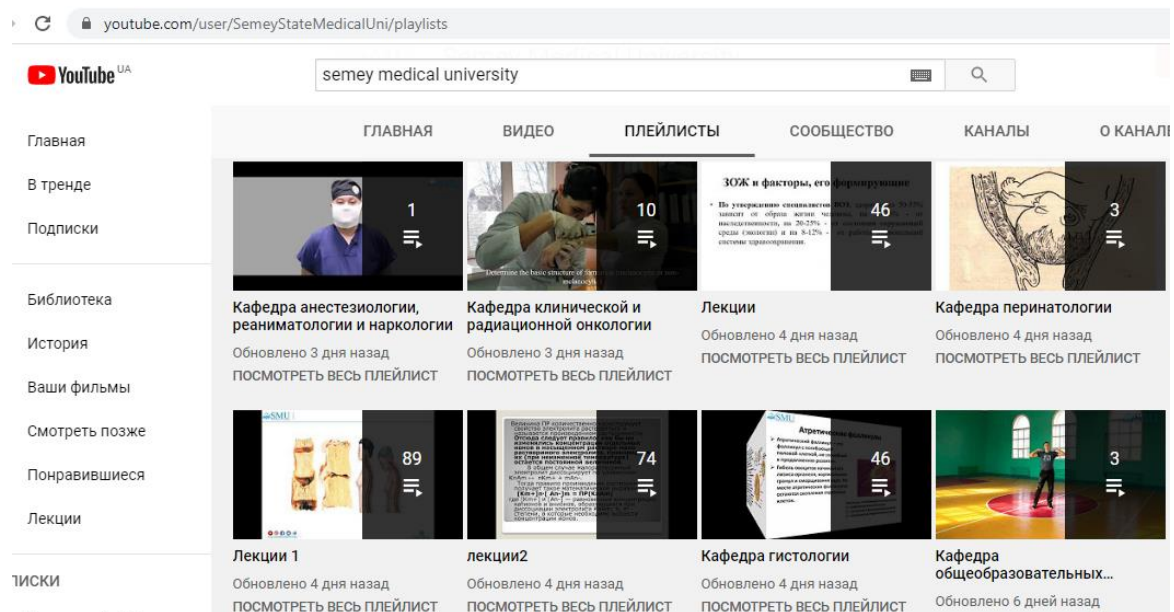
youtube.com/user/SemeyStateMedicalUni/playlists

YouTube UA

semey medical university

Главная
В тренде
Подписки
Библиотека
История
Ваши фильмы
Смотреть позже
Понравившиеся
Лекции
ПИСКИ

ГЛАВНАЯ ВИДЕО ПЛЕЙЛИСТЫ СООБЩЕСТВО КАНАЛЫ О КАНАЛЕ

1
Кафедра анестезиологии, реаниматологии и наркологии
Обновлено 3 дня назад
ПОСМОТРЕТЬ ВЕСЬ ПЛЕЙЛИСТ

10
Determine the basic structure of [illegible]
Кафедра клинической и радиационной онкологии
Обновлено 3 дня назад
ПОСМОТРЕТЬ ВЕСЬ ПЛЕЙЛИСТ

ЗОЖ и факторы, его формирующие
46
Лекции
Обновлено 4 дня назад
ПОСМОТРЕТЬ ВЕСЬ ПЛЕЙЛИСТ

3
Кафедра перинатологии
Обновлено 4 дня назад
ПОСМОТРЕТЬ ВЕСЬ ПЛЕЙЛИСТ

SMU
89
Лекции 1
Обновлено 4 дня назад
ПОСМОТРЕТЬ ВЕСЬ ПЛЕЙЛИСТ

74
лекции2
Обновлено 4 дня назад
ПОСМОТРЕТЬ ВЕСЬ ПЛЕЙЛИСТ

46
Кафедра гистологии
Обновлено 4 дня назад
ПОСМОТРЕТЬ ВЕСЬ ПЛЕЙЛИСТ

3
Кафедра общеобразовательных…
Обновлено 6 дней назад